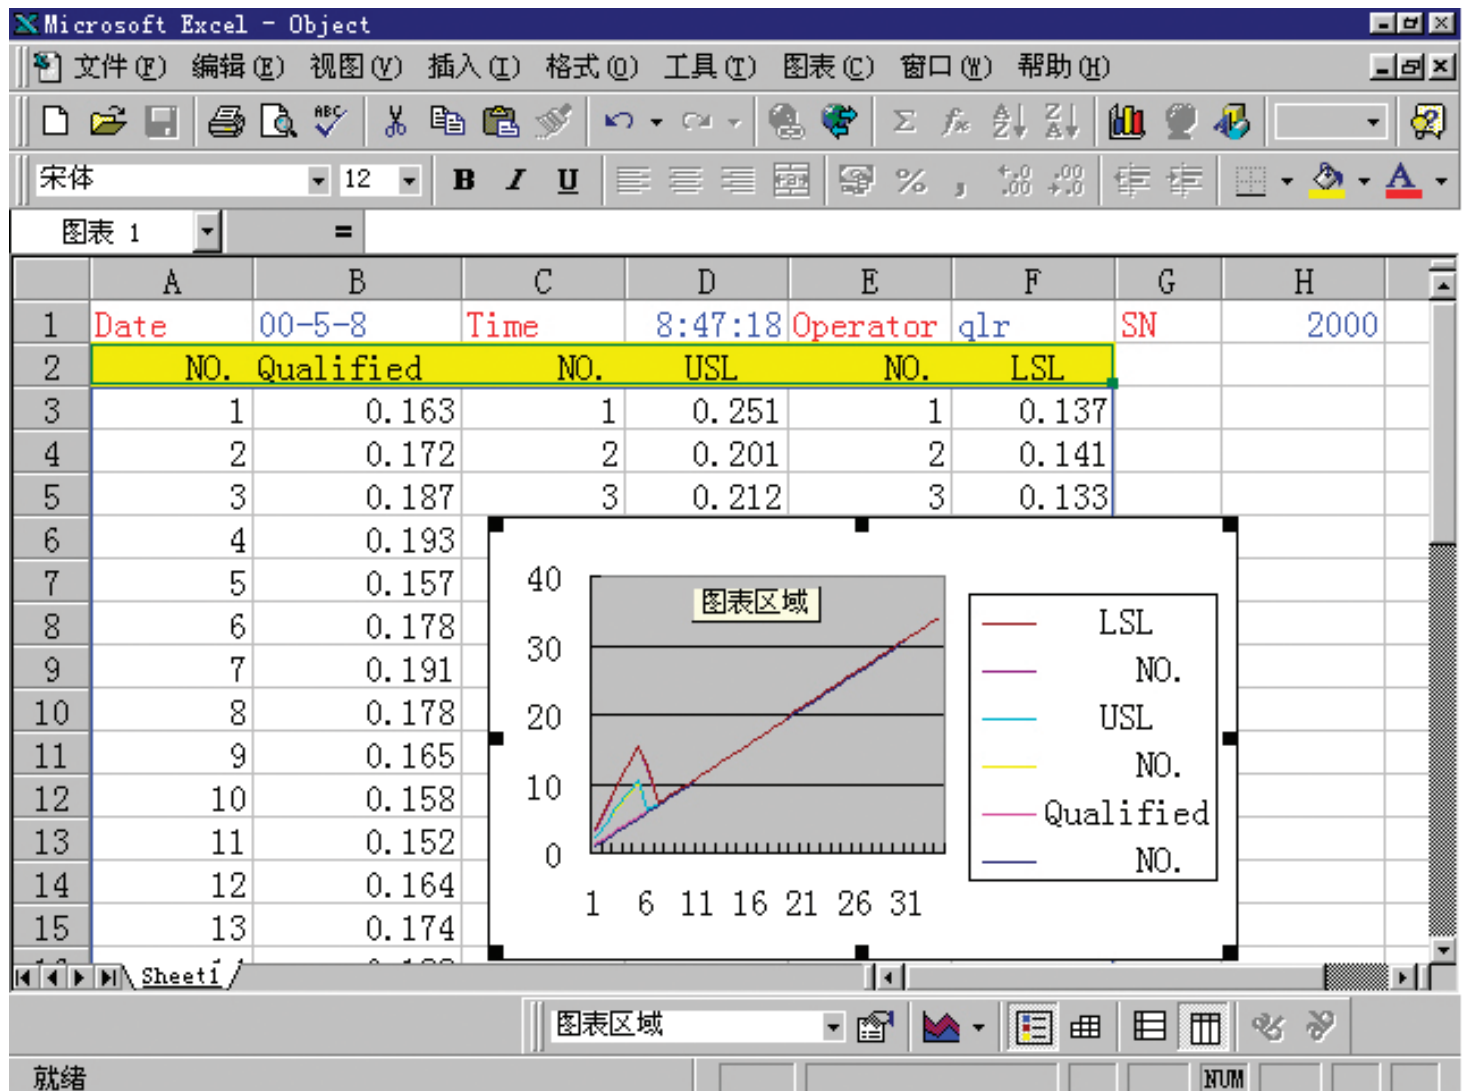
Microsoft Excel - Object

文件(F) 编辑(E) 视图(V) 插入(I) 格式(O) 工具(T) 图表(C) 窗口(W) 帮助(H)

宋体 12 B I U

图表 1 =

| | A | B | C | D | E | F | G | H |
|---|---|---|---|---|---|---|---|---|
| 1 | Date | 00-5-8 | Time | 8:47:18 | Operator | qlr | SN | 2000 |
| 2 | NO. | Qualified | NO. | USL | NO. | LSL | | |
| 3 | 1 | 0.163 | 1 | 0.251 | 1 | 0.137 | | |
| 4 | 2 | 0.172 | 2 | 0.201 | 2 | 0.141 | | |
| 5 | 3 | 0.187 | 3 | 0.212 | 3 | 0.133 | | |
| 6 | 4 | 0.193 | | | | | | |
| 7 | 5 | 0.157 | | | | | | |
| 8 | 6 | 0.178 | | | | | | |
| 9 | 7 | 0.191 | | | | | | |
| 10 | 8 | 0.178 | | | | | | |
| 11 | 9 | 0.165 | | | | | | |
| 12 | 10 | 0.158 | | | | | | |
| 13 | 11 | 0.152 | | | | | | |
| 14 | 12 | 0.164 | | | | | | |
| 15 | 13 | 0.174 | | | | | | |

40
30
20
10
0
图表区域
1 6 11 16 21 26 31

LSL
NO.
USL
NO.
Qualified
NO.

Sheet1

图表区域

就绪 NUM